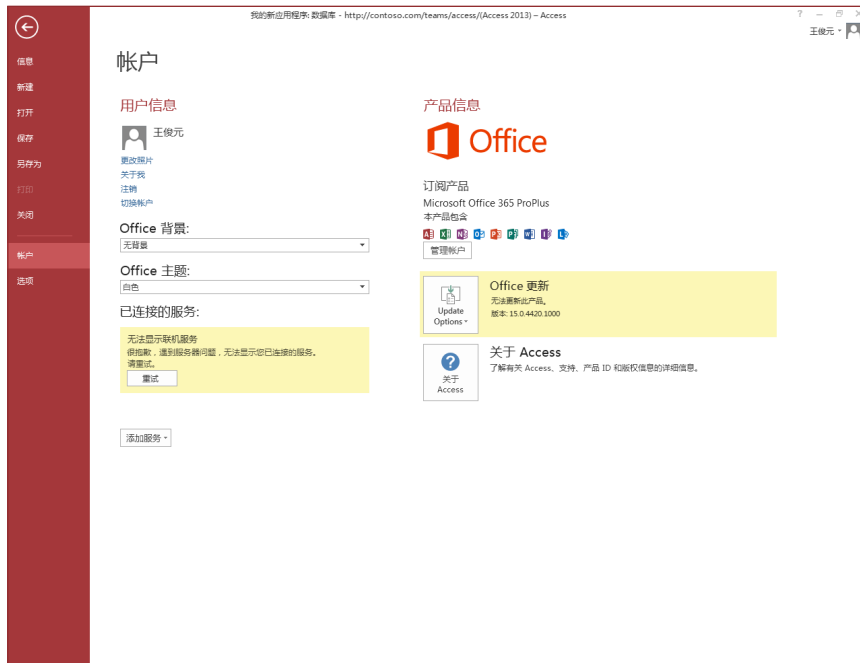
我的新应用程序: 数据库 - http://contoso.com/teams/access/(Access 2013) – Access

? – □ ×

王俊元 ▾

信息
新建
打开
保存
另存为
打印
关闭
帐户
选项

帐户

用户信息

王俊元

更改照片
关于我
注销
切换帐户

Office 背景:
无背景

Office 主题:
白色

已连接的服务:

无法显示联机服务
很抱歉，遇到服务器问题，无法显示您已连接的服务。
请重试。
重试

添加服务 ▾

产品信息

Office

订阅产品
Microsoft Office 365 ProPlus
本产品包含

管理帐户

Update Options ▾

Office 更新
无法更新此产品。
版本: 15.0.4420.1000

关于 Access

关于 Access
了解有关 Access、支持、产品 ID 和版权信息的详细信息。